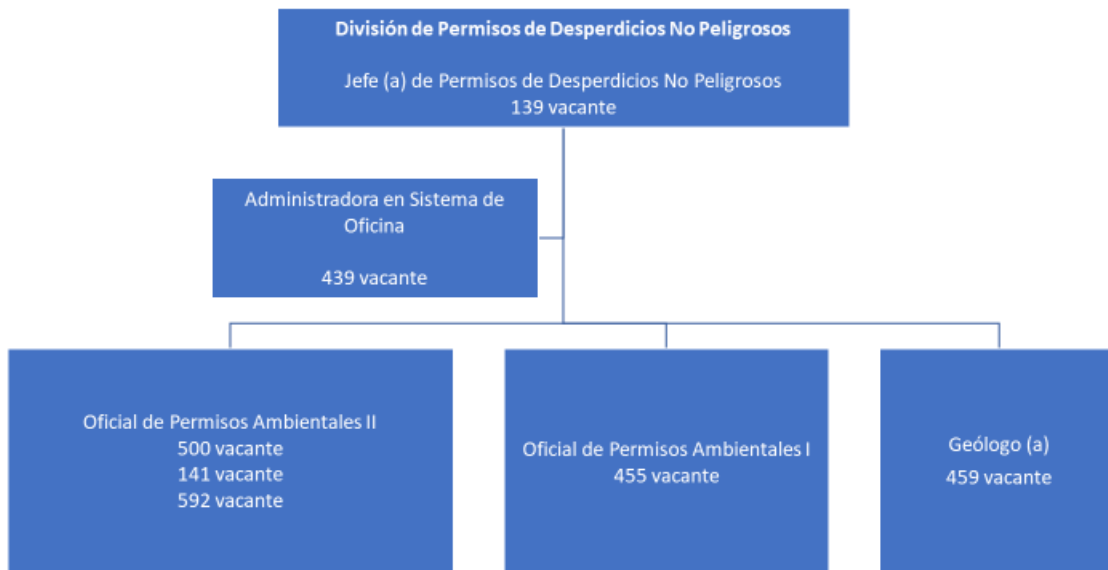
**División de Permisos de Desperdicios No Peligrosos**

Jefe (a) de Permisos de Desperdicios No Peligrosos
139 vacante

Administradora en Sistema de Oficina

439 vacante

Oficial de Permisos Ambientales II
500 vacante
141 vacante
592 vacante

Oficial de Permisos Ambientales I
455 vacante

Geólogo (a)
459 vacante